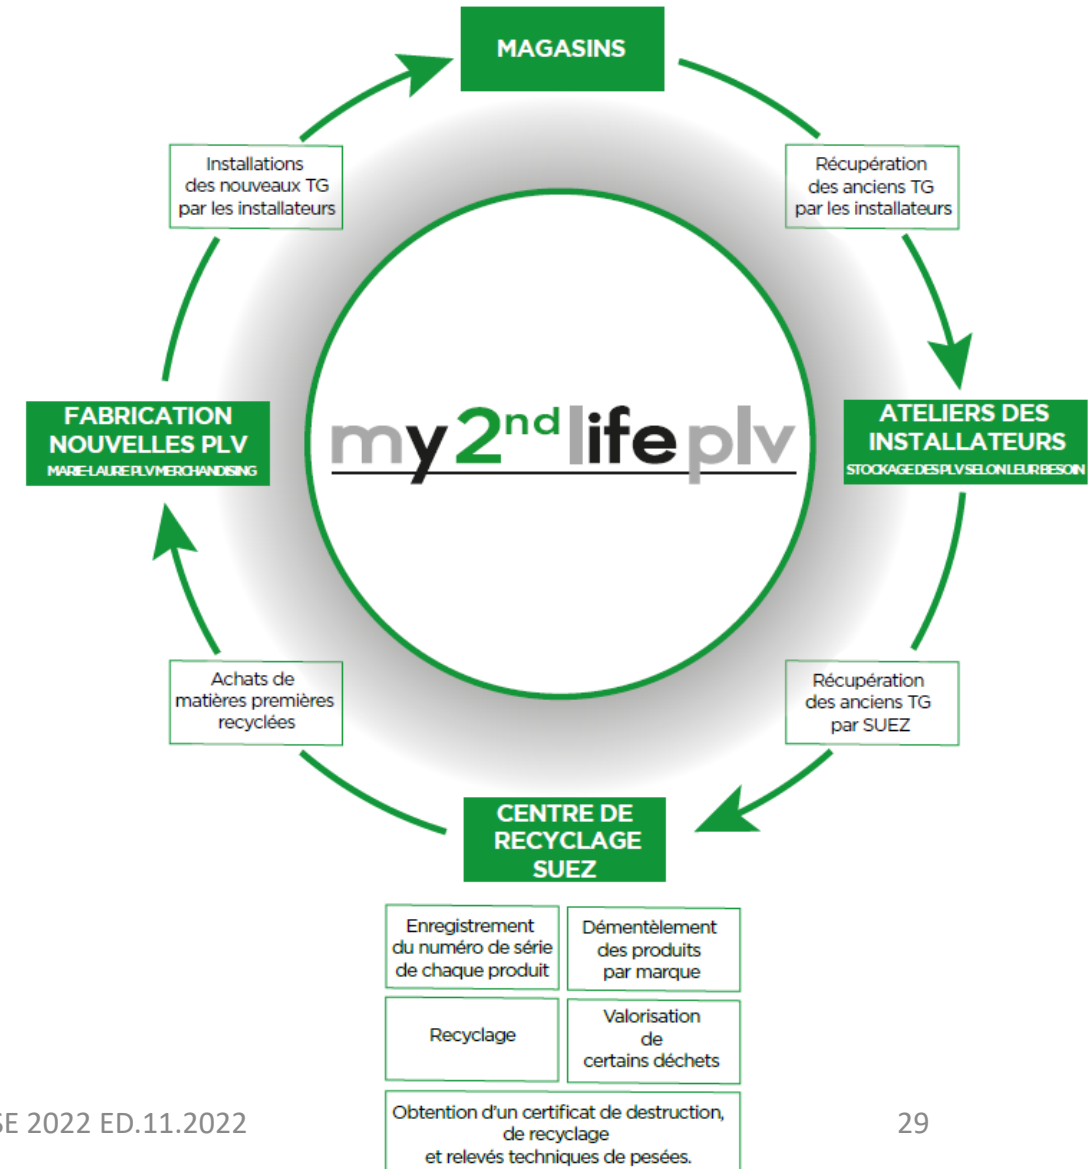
MAGASINS

Récupération des anciens TG par les installateurs

ATELIERS DES INSTALLATEURS
STOCKAGE DES PLV SELON LEUR BESOIN

Récupération des anciens TG par SUEZ

CENTRE DE RECYCLAGE SUEZ

| Enregistrement du numéro de série de chaque produit | Démentèlement des produits par marque |
|---|---|
| Recyclage | Valorisation de certains déchets |

Obtention d'un certificat de destruction, de recyclage et relevés techniques de pesées.

Achats de matières premières recyclées

FABRICATION NOUVELLES PLV
MARIE-LAURE PLV MERCHANDISING

Installations des nouveaux TG par les installateurs

my 2$^{nd}$ life plv

SE 2022 ED.11.2022

29